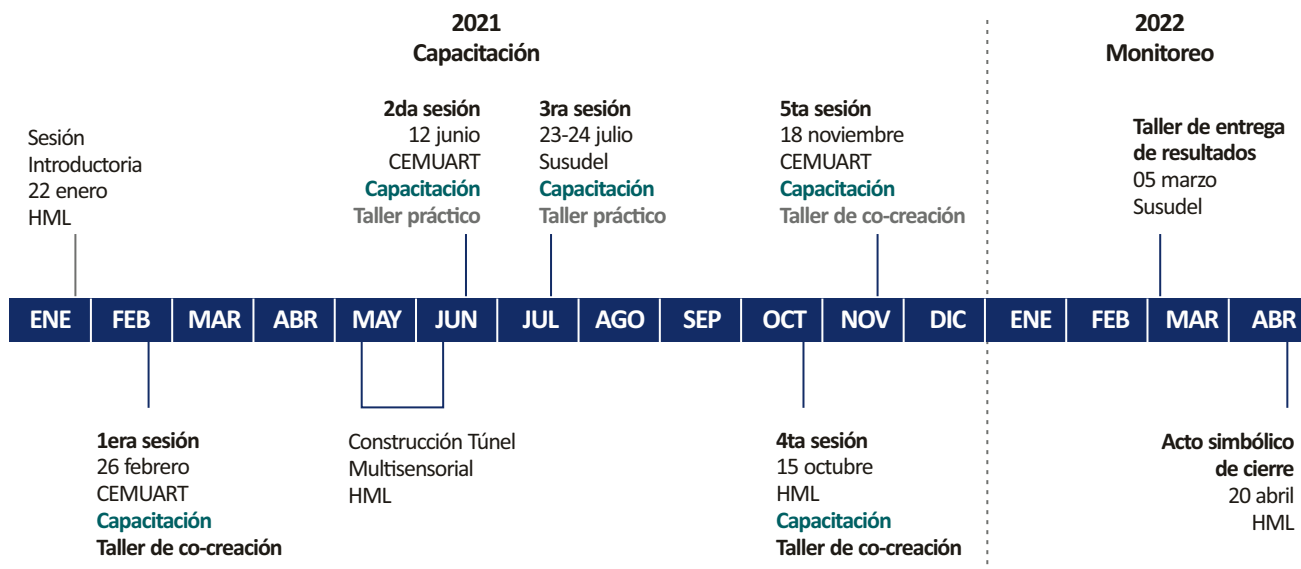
2021
Capacitación

2022
Monitoreo

Sesión Introductoria 22 enero HML

2da sesión
12 junio
CEMUART
Capacitación
Taller práctico

3ra sesión
23-24 julio
Susudel
Capacitación
Taller práctico

5ta sesión
18 noviembre
CEMUART
Capacitación
Taller de co-creación

Taller de entrega de resultados
05 marzo
Susudel

| ENE | FEB | MAR | ABR | MAY | JUN | JUL | AGO | SEP | OCT | NOV | DIC | ENE | FEB | MAR | ABR |
|---|---|---|---|---|---|---|---|---|---|---|---|---|---|---|---|

1era sesión
26 febrero
CEMUART
Capacitación
Taller de co-creación

Construcción Túnel Multisensorial HML

4ta sesión
15 octubre
HML
Capacitación
Taller de co-creación

Acto simbólico de cierre
20 abril
HML